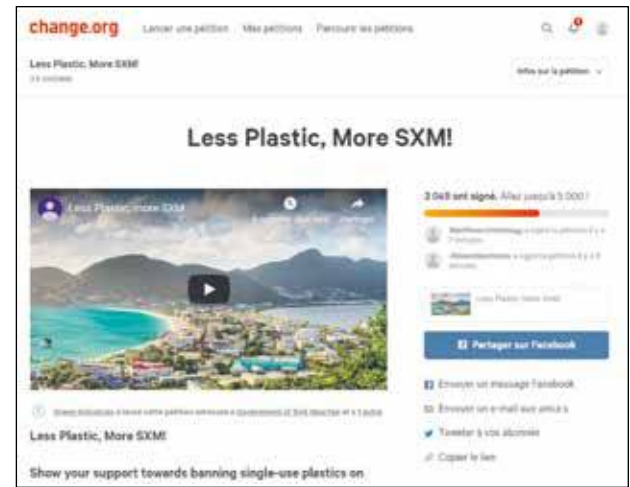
change.org Lancer une pétition Mes pétitions Parcourir les pétitions

Less Plastic, More SXM!
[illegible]

Infos sur la pétition

Less Plastic, More SXM!

Less Plastic, more SXM

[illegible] Partager

2 049 ont signé. Allez jusqu'à 5 000 !

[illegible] a signé la pétition il y a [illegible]

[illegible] a signé la pétition il y a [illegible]

Less Plastic, More SXM!

Partager sur Facebook

Envoyer un message Facebook

Envoyer un e-mail aux amis

Tweeter à vos abonnés

Copier le lien

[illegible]

Less Plastic, More SXM!

Show your support towards banning single-use plastics on